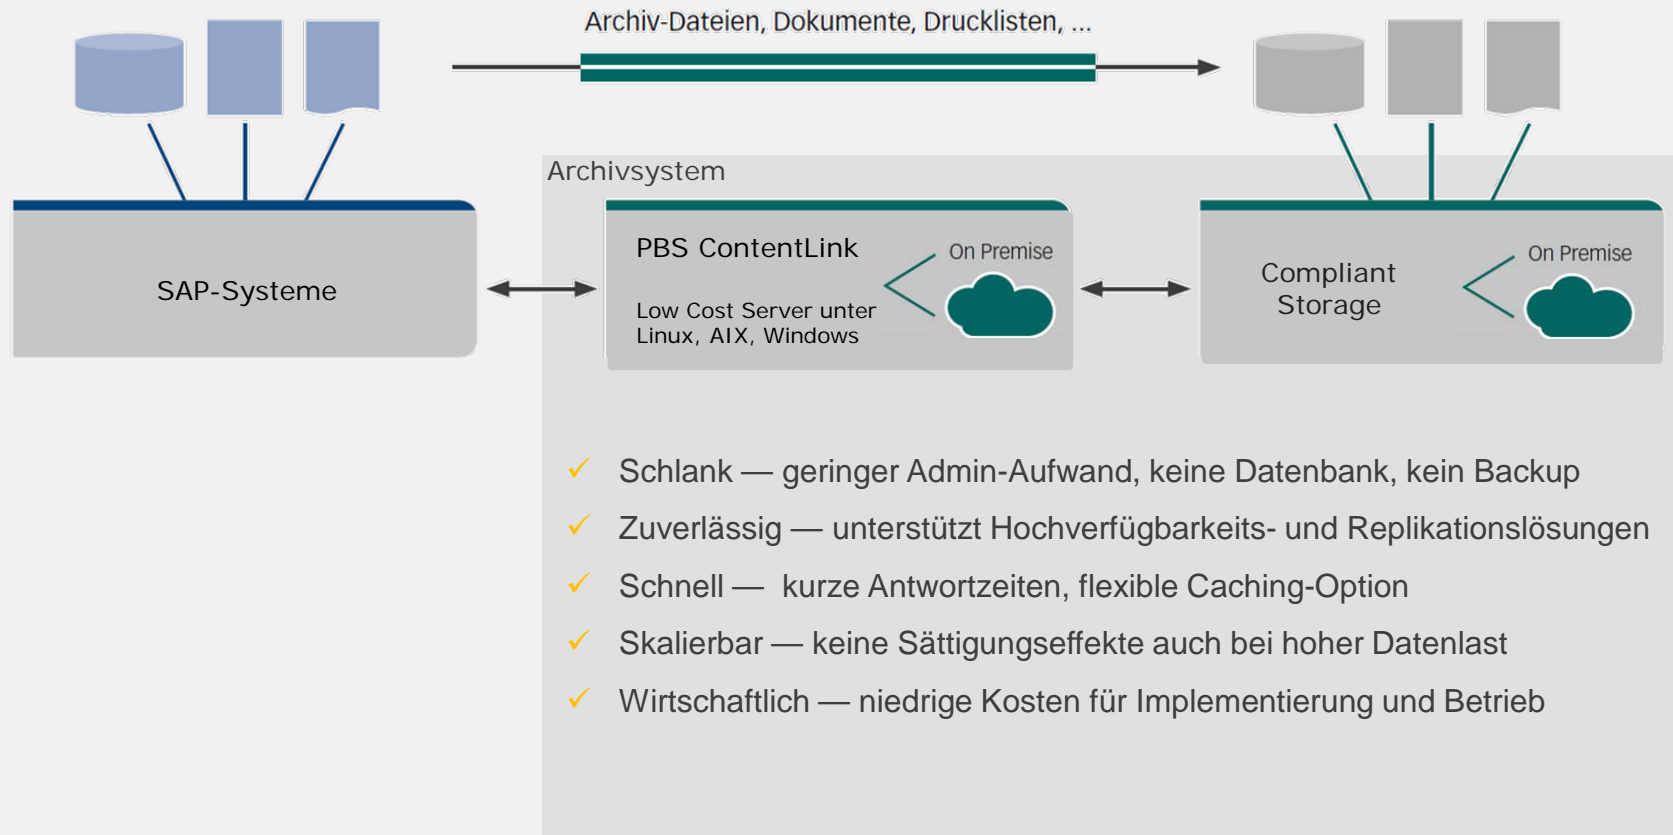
Archiv-Dateien, Dokumente, Drucklisten, ...

Archivsystem

SAP-Systeme

PBS ContentLink

Low Cost Server unter Linux, AIX, Windows

On Premise

Compliant Storage

On Premise

✓ Schlank — geringer Admin-Aufwand, keine Datenbank, kein Backup

✓ Zuverlässig — unterstützt Hochverfügbarkeits- und Replikationslösungen

✓ Schnell — kurze Antwortzeiten, flexible Caching-Option

✓ Skalierbar — keine Sättigungseffekte auch bei hoher Datenlast

✓ Wirtschaftlich — niedrige Kosten für Implementierung und Betrieb